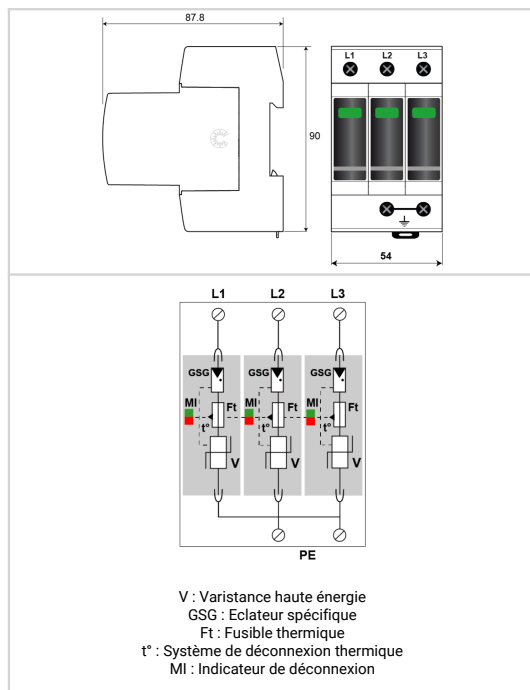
87.8

90

L1 L2 L3

54

L1 L2 L3

GSG GSG GSG

MI Ft MI Ft MI Ft

t° t° t°

V V V

PE

V : Varistance haute énergie
GSG : Eclateur spécifique
Ft : Fusible thermique
t° : Système de déconnexion thermique
MI : Indicateur de déconnexion